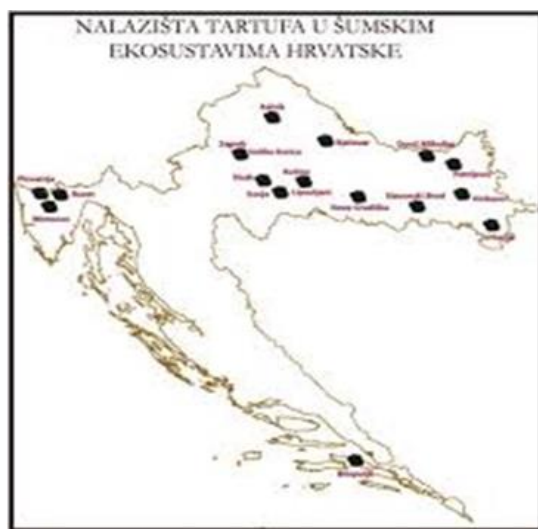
NALAZIŠTA TARTUFA U ŠUMSKIM EKOSUSTAVIMA HRVATSKE

Koprivnica
Zagreb
Bjelovar
Donji Miholjac
Velika Gorica
Našice
Sisak
Kutina
Petrinja
Lipovljani
Nova Gradiška
Slavonski Brod
Vinkovci
Buzet
Motovun
Županja
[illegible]
Dubrovnik